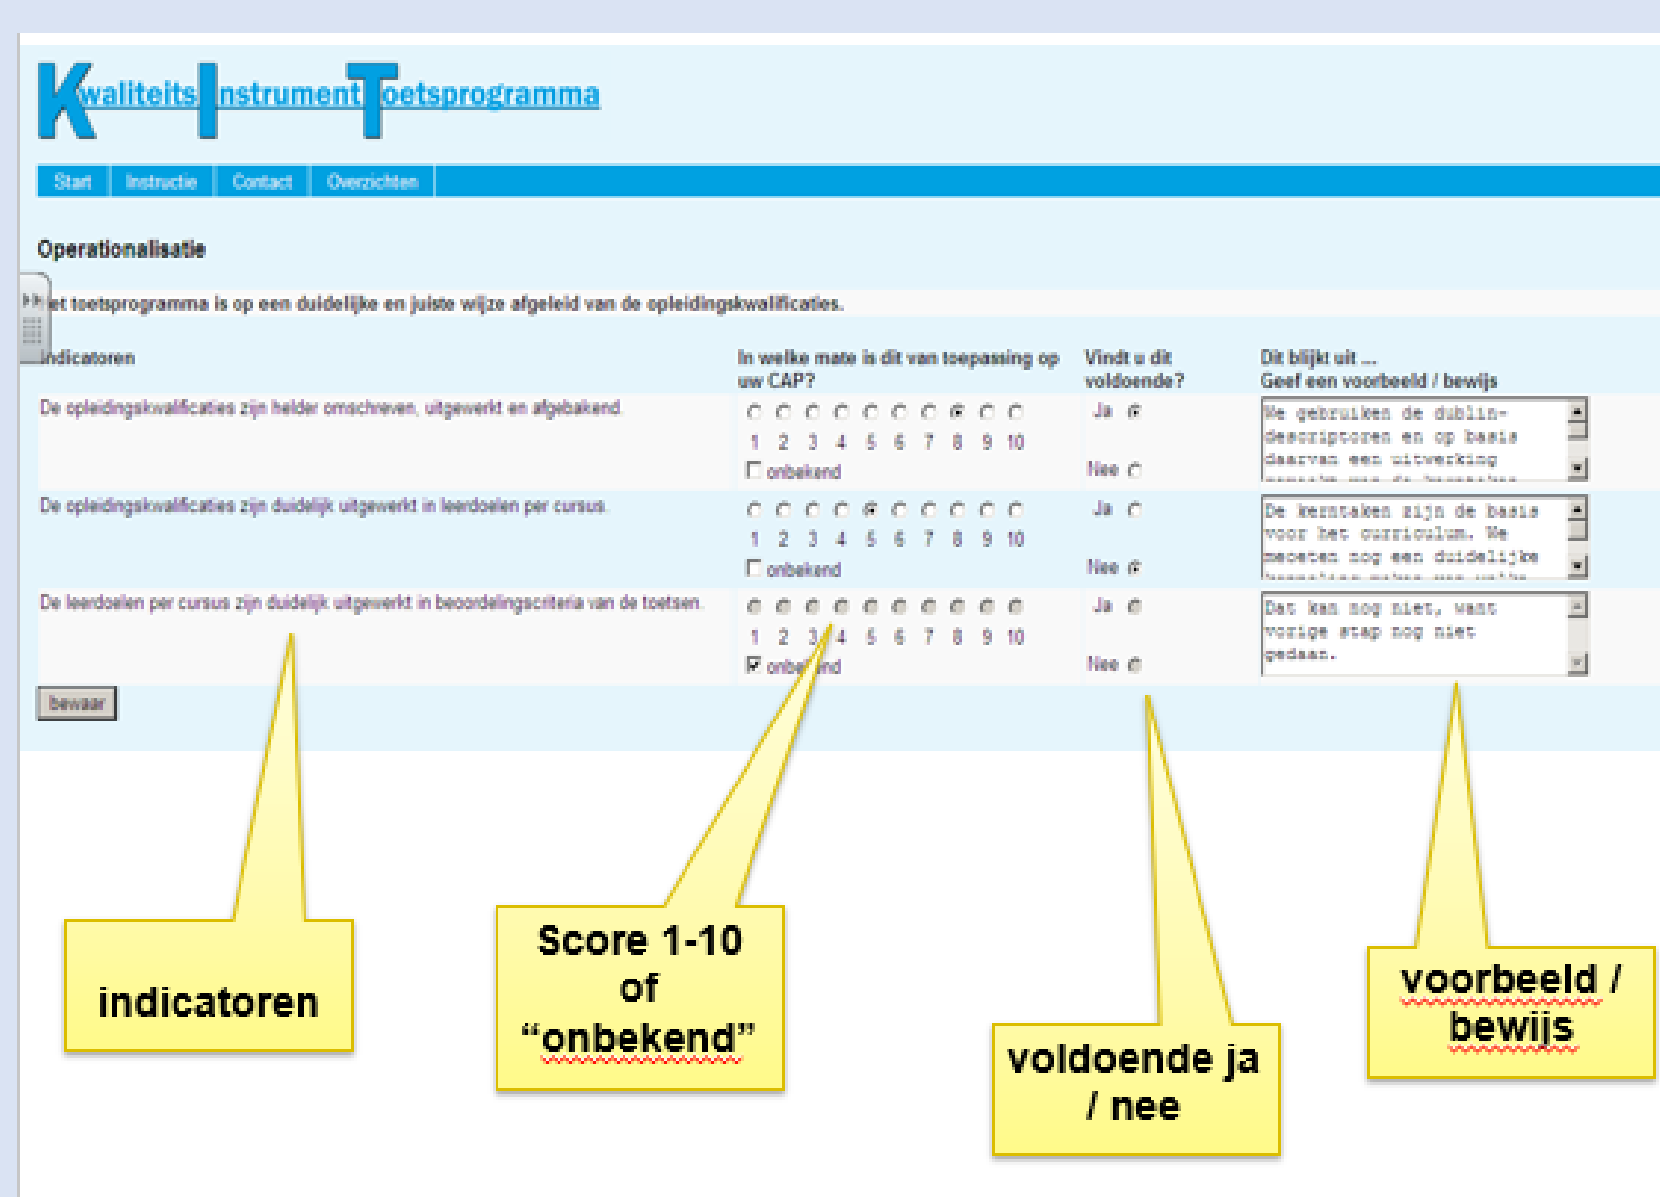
Kwaliteits Instrument Toetsprogramma

Start | Instructie | Contact | Overzichten

Operationalisatie

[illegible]et toetsprogramma is op een duidelijke en juiste wijze afgeleid van de opleidingskwalificaties.

| Indicatoren | In welke mate is dit van toepassing op uw CAP? | Vindt u dit voldoende? | Dit blijkt uit ... Geef een voorbeeld / bewijs |
|---|---|---|---|
| De opleidingskwalificaties zijn helder omschreven, uitgewerkt en afgebakend. | 1 2 3 4 5 6 7 8 9 10 onbekend | Ja Nee | We gebruiken de dublin-descriptoren en op basis daarvan een uitwerking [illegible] |
| De opleidingskwalificaties zijn duidelijk uitgewerkt in leerdoelen per cursus. | 1 2 3 4 5 6 7 8 9 10 onbekend | Ja Nee | De kerntaken zijn de basis voor het curriculum. We moeten nog een duidelijke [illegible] |
| De leerdoelen per cursus zijn duidelijk uitgewerkt in beoordelingscriteria van de toetsen. | 1 2 3 4 5 6 7 8 9 10 onbe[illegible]nd | Ja Nee | Dat kan nog niet, want vorige stap nog niet gedaan. |

bewaar

indicatoren

Score 1-10 of “onbekend”

voldoende ja / nee

voorbeeld / bewijs